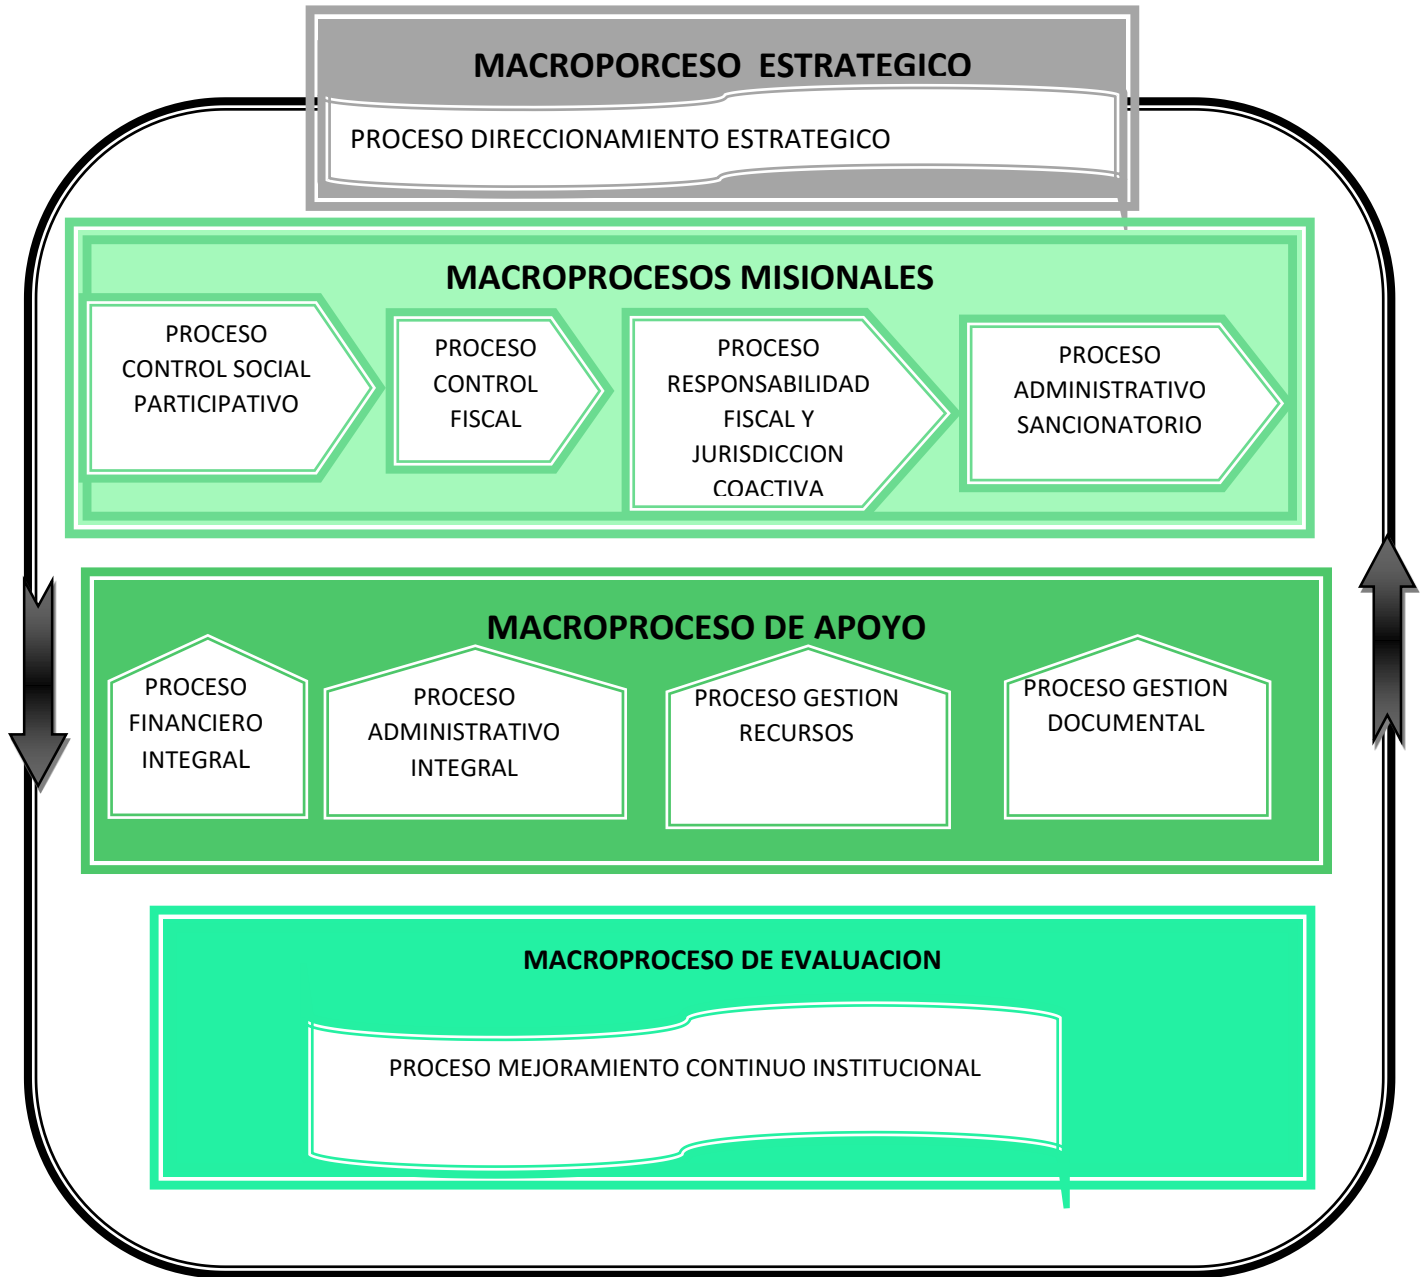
MACROPORCESO ESTRATEGICO

PROCESO DIRECCIONAMIENTO ESTRATEGICO

MACROPROCESOS MISIONALES

PROCESO CONTROL SOCIAL PARTICIPATIVO

PROCESO CONTROL FISCAL

PROCESO RESPONSABILIDAD FISCAL Y JURISDICCION COACTIVA

PROCESO ADMINISTRATIVO SANCIONATORIO

MACROPROCESO DE APOYO

PROCESO FINANCIERO INTEGRAL

PROCESO ADMINISTRATIVO INTEGRAL

PROCESO GESTION RECURSOS

PROCESO GESTION DOCUMENTAL

MACROPROCESO DE EVALUACION

PROCESO MEJORAMIENTO CONTINUO INSTITUCIONAL